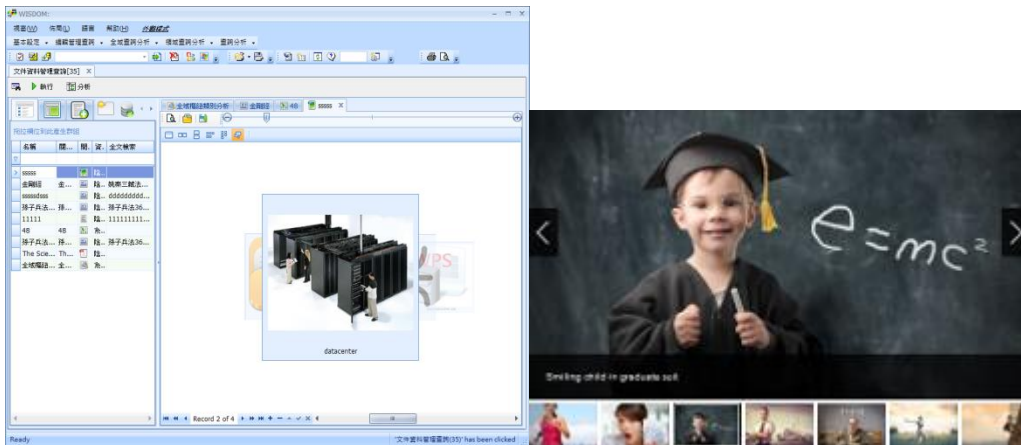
WISDOM

檔案(W) 佈局(L) 語言 幫助(H) 分類模式

基本設定 • 檔案管理查詢 • 全域查詢分析 • 領域查詢分析 • 查詢分析 •

文件資料管理查詢[35] ×

執行 分析

全域相關性分析 全剛經 48 sssss ×

名稱 | 閱... | 閱. | 資. | 全文檢索
sssss
金剛經 | 金... | | 陆.. | 佛學三藏法...
sssssdsss | | | 陆.. | ddddddddd...
孫子兵法... | 孫... | | 陆.. | 孫子兵法36...
11111 | | | 陆.. | 111111111...
48 | 48 | | 為..
孫子兵法... | 孫... | | 陆.. | 孫子兵法36...
The Scie... | Th... | | 陆..
全域閱讀... | 全... | | 為..

WPS

datacenter

Record 2 of 4

Ready

'文件資料管理查詢[35]' has been clicked

$e=mc^2$

Smiling child in graduate suit